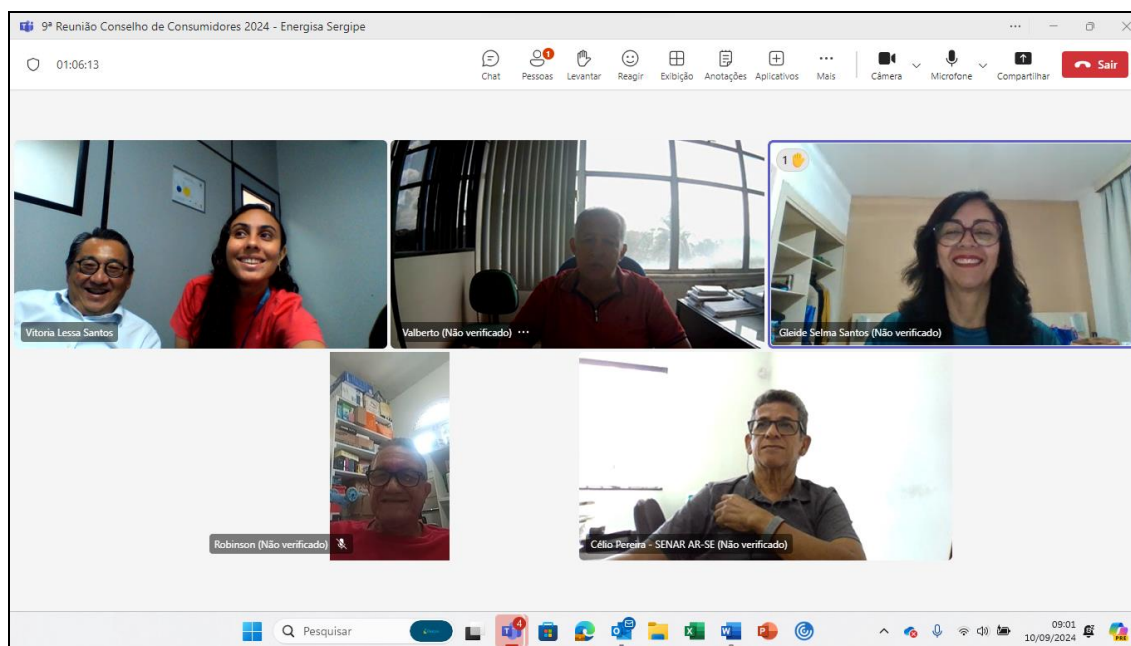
9ª Reunião Conselho de Consumidores 2024 - Energisa Sergipe

01:06:13

Chat
1
Pessoas
Levantar
Reagir
Exibição
Anotações
Aplicativos
Mais
Câmera
Microfone
Compartilhar
Sair

Vitoria Lessa Santos

Valberto (Não verificado)

1
Gleide Selma Santos (Não verificado)

Robinson (Não verificado)

Célio Pereira - SENAR AR-SE (Não verificado)

Pesquisar
4
09:01
10/09/2024